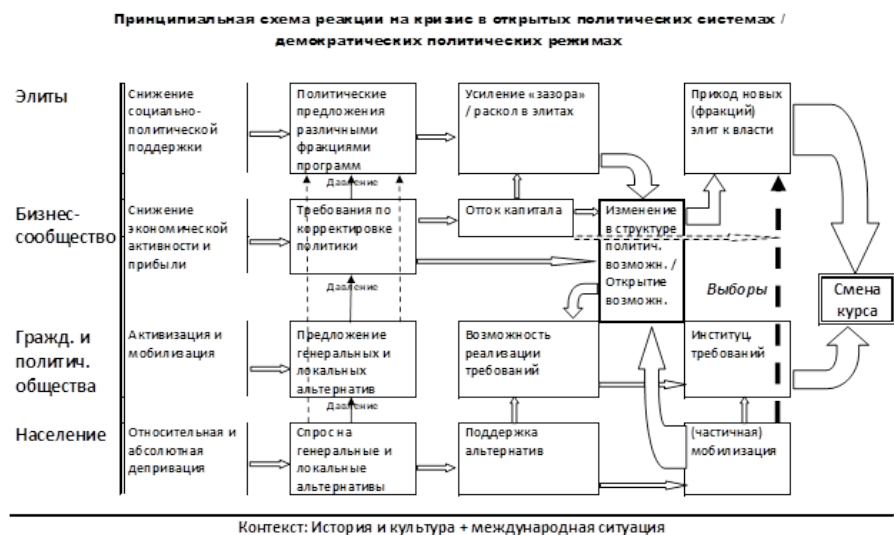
Принципиальная схема реакции на кризис в открытых политических системах / демократических политических режимах

Элиты

Снижение социально-политической поддержки

Политические предложения различными фракциями программ

Усиление «зазора» / раскол в элитах

Приход новых (фракций) элит к власти

Давление

Бизнес-сообщество

Снижение экономической активности и прибыли

Требования по корректировке политики

Отток капитала

Изменение в структуре политич. возможн. / Открытие возможн.

Выборы

Смена курса

Давление

Гражд. и политич. общества

Активизация и мобилизация

Предложение генеральных и локальных альтернатив

Возможность реализации требований

Институц. требований

Давление

Население

Относительная и абсолютная депривация

Спрос на генеральные и локальные альтернативы

Поддержка альтернатив

(частичная) мобилизация

Контекст: История и культура + международная ситуация